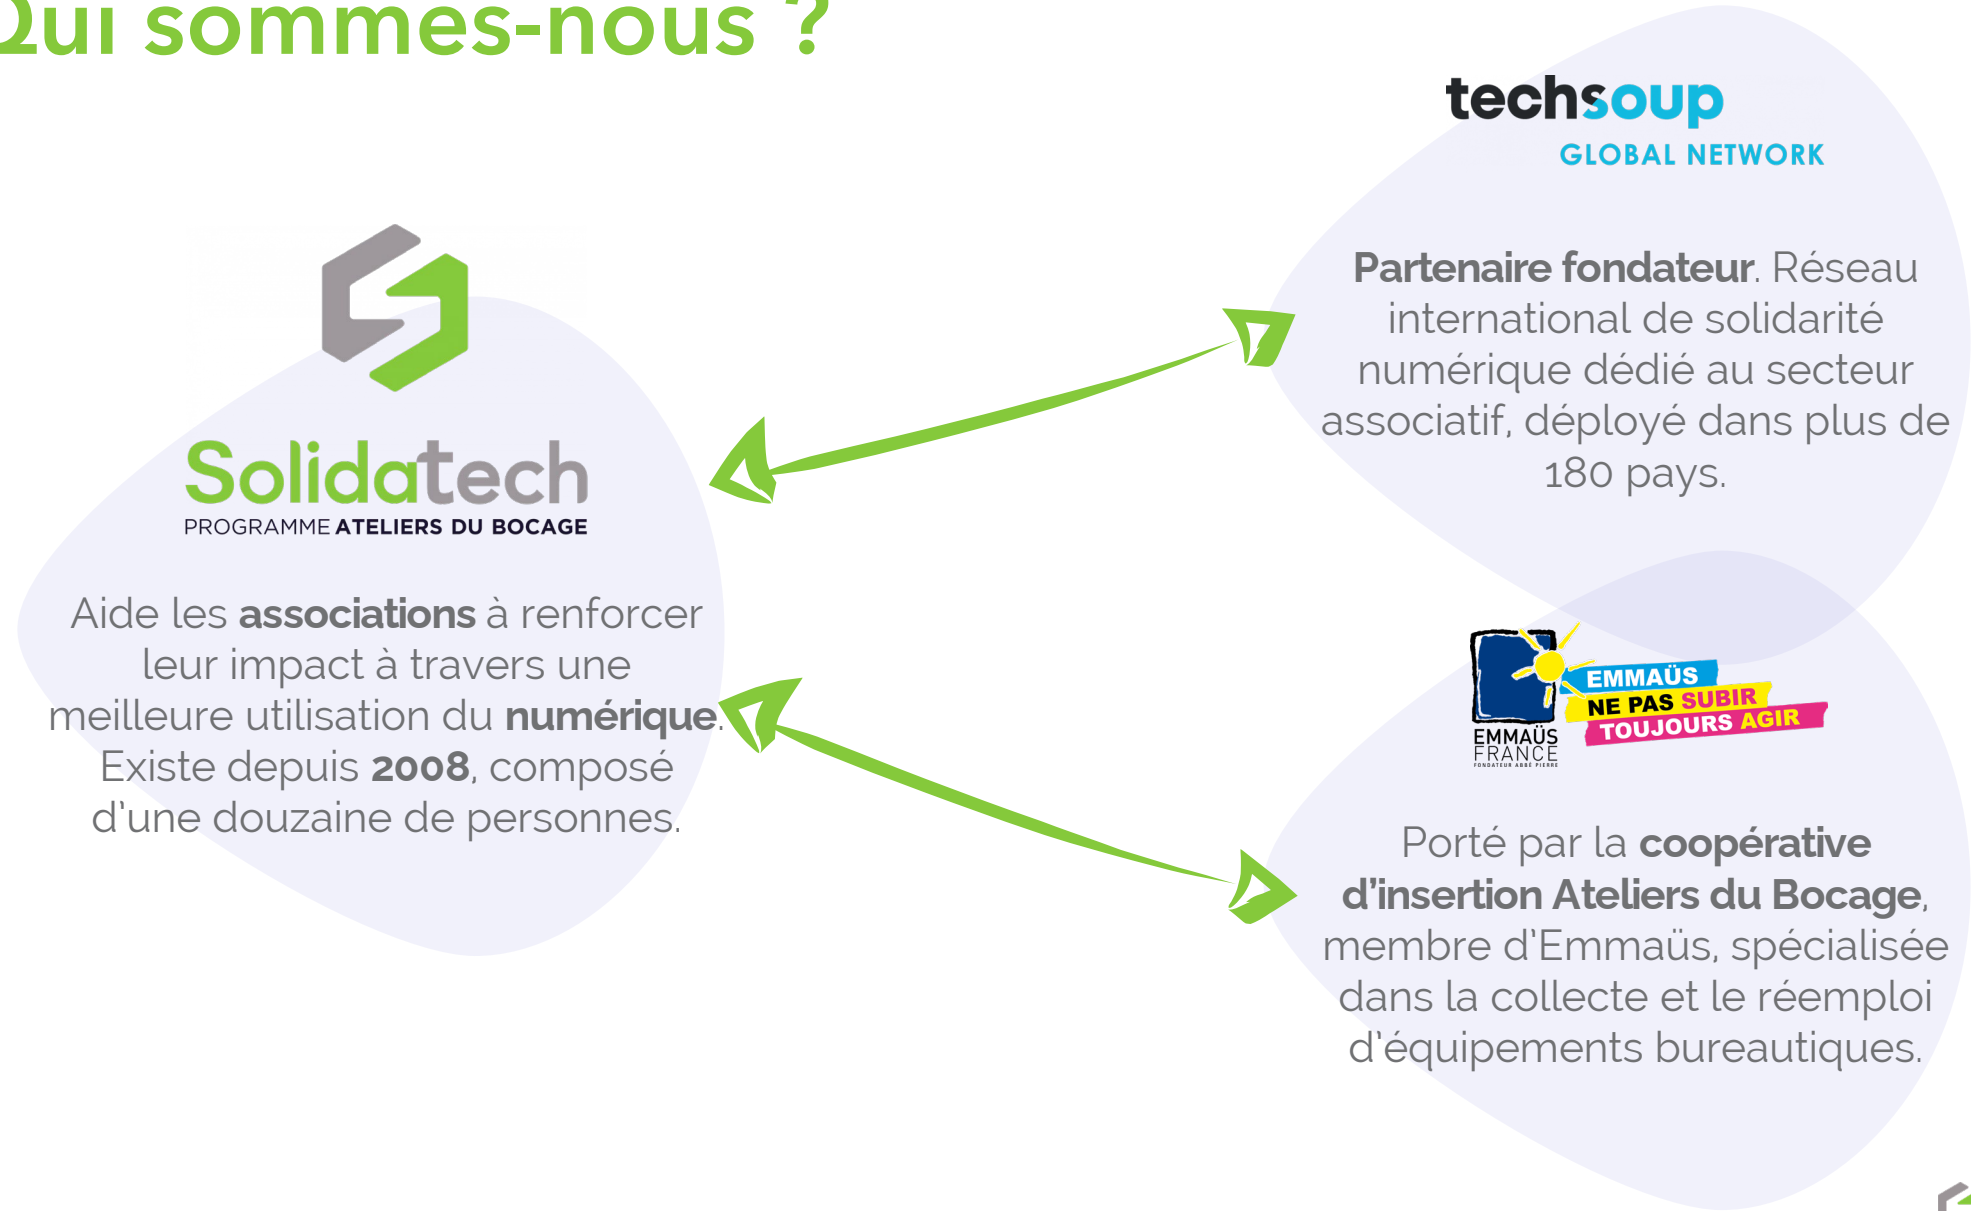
Qui sommes-nous ?

techsoup
GLOBAL NETWORK

Partenaire fondateur. Réseau international de solidarité numérique dédié au secteur associatif, déployé dans plus de 180 pays.

Solidatech
PROGRAMME ATELIERS DU BOCAGE

Aide les associations à renforcer leur impact à travers une meilleure utilisation du numérique. Existe depuis 2008, composé d'une douzaine de personnes.

EMMAÜS FRANCE
FONDATEUR ABBÉ PIERRE
EMMAÜS
NE PAS SUBIR
TOUJOURS AGIR

Porté par la coopérative d'insertion Ateliers du Bocage, membre d'Emmaüs, spécialisée dans la collecte et le réemploi d'équipements bureautiques.